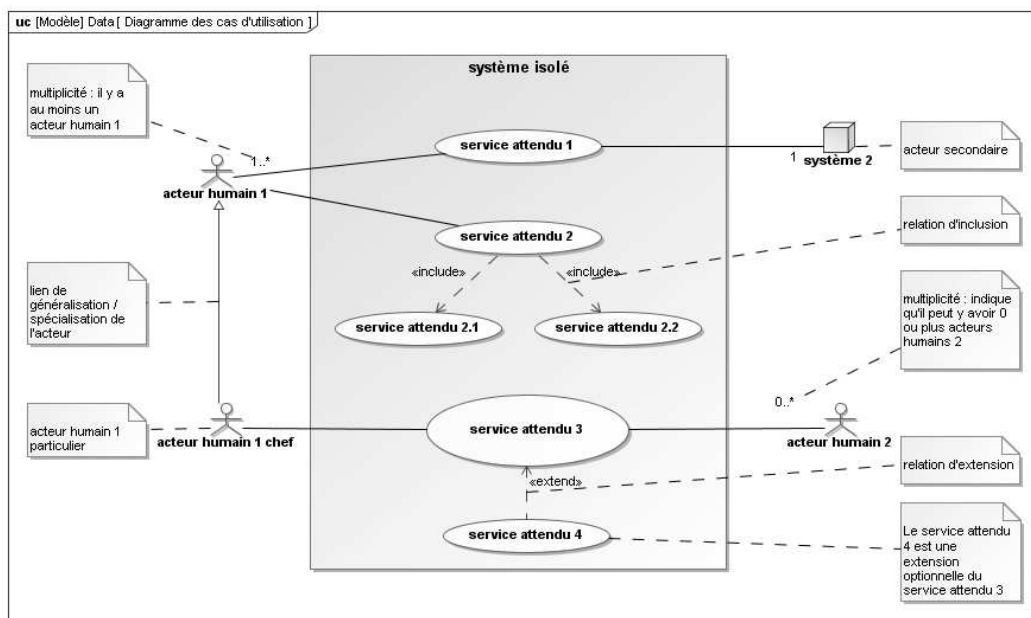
uc [Modèle] Data [ Diagramme des cas d'utilisation ]

système isolé

multiplicité : il y a au moins un acteur humain 1

1..*

acteur humain 1

service attendu 1

1

système 2

acteur secondaire

service attendu 2

relation d'inclusion

«include»

«include»

lien de généralisation / spécialisation de l'acteur

service attendu 2.1

service attendu 2.2

multiplicité : indique qu'il peut y avoir 0 ou plus acteurs humains 2

0..*

acteur humain 1 particulier

acteur humain 1 chef

service attendu 3

acteur humain 2

relation d'extension

«extend»

service attendu 4

Le service attendu 4 est une extension optionnelle du service attendu 3